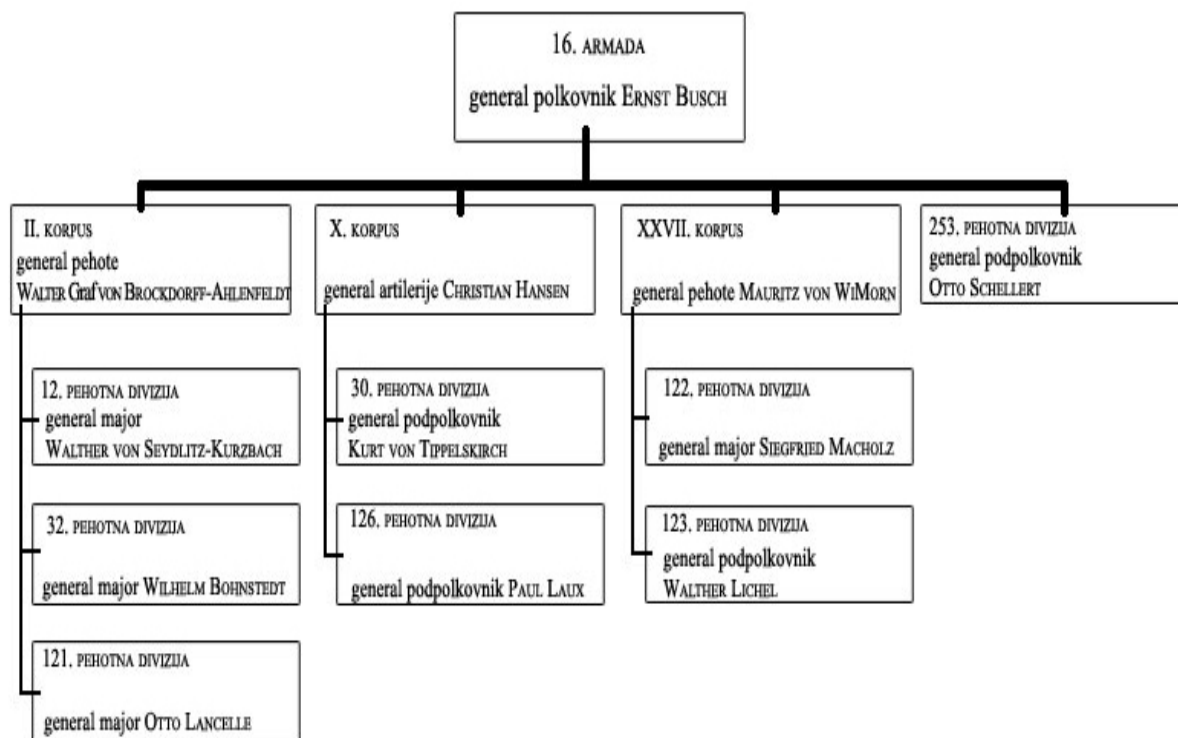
16. ARMADA

general polkovnik ERNST BUSCH

II. KORPUS
general pehote
WALTER Graf VON BROCKDORFF-AHLENFELDT

12. PEHOTNA DIVIZIJA
general major
WALTHER VON SEYDLITZ-KURZBACH

32. PEHOTNA DIVIZIJA
general major WILHELM BOHNSTEDT

121. PEHOTNA DIVIZIJA
general major OTTO LANCELLE

X. KORPUS
general artilerije CHRISTIAN HANSEN

30. PEHOTNA DIVIZIJA
general podpolkovnik
KURT VON TIPPELSKIRCH

126. PEHOTNA DIVIZIJA
general podpolkovnik PAUL LAUX

XXVII. KORPUS
general pehote MAURITZ VON WIMORN

122. PEHOTNA DIVIZIJA
general major SIEGFRIED MACHOLZ

123. PEHOTNA DIVIZIJA
general podpolkovnik
WALTHER LICHEL

253. PEHOTNA DIVIZIJA
general podpolkovnik
OTTO SCHELLERT